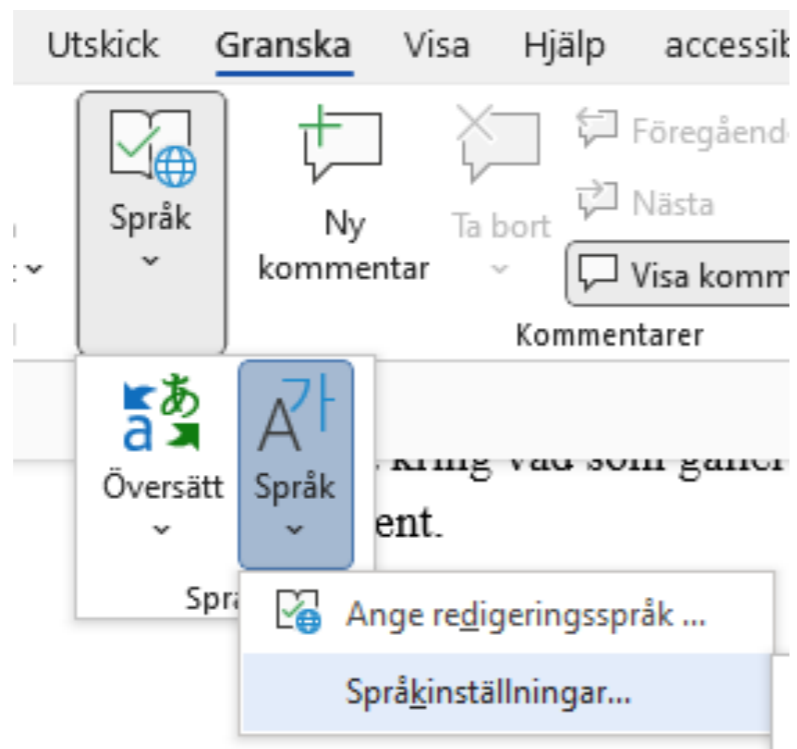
Utskick Granska Visa Hjälp accessib

Språk

Ny kommentar

Ta bort

Föregående

Nästa

Visa komm

Kommentarer

Översätt

Språk

kring vad som gäller

ent.

Språ

Ange redigeringsspråk ...

Språkinställningar...